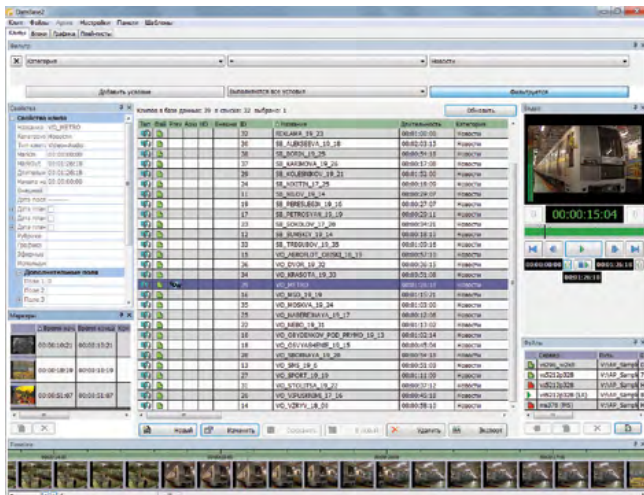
DemSee2

Клипы Файлы Архив Настройки Панели Шаблоны

Клипы Бланк Графика Плейлисты

Фильтр

Категория

Новости

Добавить условие

Выполняются все условия

Фильтровать

Свойства

Свойства клипа

Название VO_METRO

Категория Новости

Клипов в базе данных: 39 в списке: 32 выбрано: 1

Обновить

| Тип | Файл | Атом | Архив | HD | Вновые | ID | Название | Длительность | Категория |
|---|---|---|---|---|---|---|---|---|---|
| | | | | | | 32 | REKLAMA_19_23 | 00:01:00:00 | Новости |
| | | | | | | 30 | SB_ALEKSEEVA_18_18 | 00:02:03:15 | Новости |
| | | | | | | 31 | SB_BORIN_19_25 | 00:01:34:10 | Новости |
| | | | | | | 29 | SB_KARMOVA_19_26 | 00:02:17:00 | Новости |
| | | | | | | 28 | SB_KOLESNIKOV_19_21 | 00:01:51:00 | Новости |
| | | | | | | 24 | SB_NIKITIN_17_25 | 00:02:16:00 | Новости |
| | | | | | | 19 | SB_NILOV_19_14 | 00:01:26:00 | Новости |
| | | | | | | 18 | SB_PERESLEGIN_19_16 | 00:02:27:07 | Новости |
| | | | | | | 17 | SB_PETROSYAN_15_19 | 00:02:20:11 | Новости |
| | | | | | | 23 | SB_SOKOLOV_17_28 | 00:00:34:21 | Новости |
| | | | | | | 22 | SB_SUKHOV_16_14 | 00:01:29:13 | Новости |
| | | | | | | 33 | SB_TREGUBOV_15_25 | 00:01:05:15 | Новости |
| | | | | | | 35 | VO_AEROFLOT_OKSHA_16_15 | 00:00:57:12 | Новости |
| | | | | | | 36 | VO_DVOR_19_22 | 00:00:26:11 | Новости |
| | | | | | | 34 | VO_KRASOTA_19_23 | 00:03:01:00 | Новости |
| | | | | | | 25 | VO_METRO | 00:00:15:04 | Новости |
| | | | | | | 10 | VO_MGS_19_19 | 00:01:20:21 | Новости |
| | | | | | | 20 | VO_MOSKVA_19_24 | 00:01:40:13 | Новости |
| | | | | | | 16 | VO_NABEREZHNAYA_19_17 | 00:01:12:08 | Новости |
| | | | | | | 14 | VO_NEBO_19_21 | 00:01:13:02 | Новости |
| | | | | | | 13 | VO_OBYDENSKIY_POD_PRYNO_19_13 | 00:01:02:14 | Новости |
| | | | | | | 15 | VO_OSVYASHENIE_19_19 | 00:00:45:09 | Новости |
| | | | | | | 21 | VO_SBORNAYA_19_26 | 00:00:54:10 | Новости |
| | | | | | | 12 | VO_SPS_19_6 | 00:00:51:02 | Новости |
| | | | | | | 27 | VO_SPORT_16_09 | 00:01:43:00 | Новости |
| | | | | | | 26 | VO_STOLITSA_19_27 | 00:00:37:17 | Новости |
| | | | | | | 11 | VO_VIPUSKNIKI_17_16 | 00:00:42:16 | Новости |
| | | | | | | 14 | VO_VZRYV_18_00 | 00:00:58:10 | Новости |

Новый Изменить Сохранить Удалить Экспорт

Маркеры

00:00:16:21 00:00:15:21
00:00:18:19 00:00:18:19
00:00:51:67 00:00:51:67

Видео

00:00:15:04

Файлы

vo2sec_sd265
vo5213p328
vo5213p328
vo5213p328 (LR)
mp278 (PS)

Таймлиния